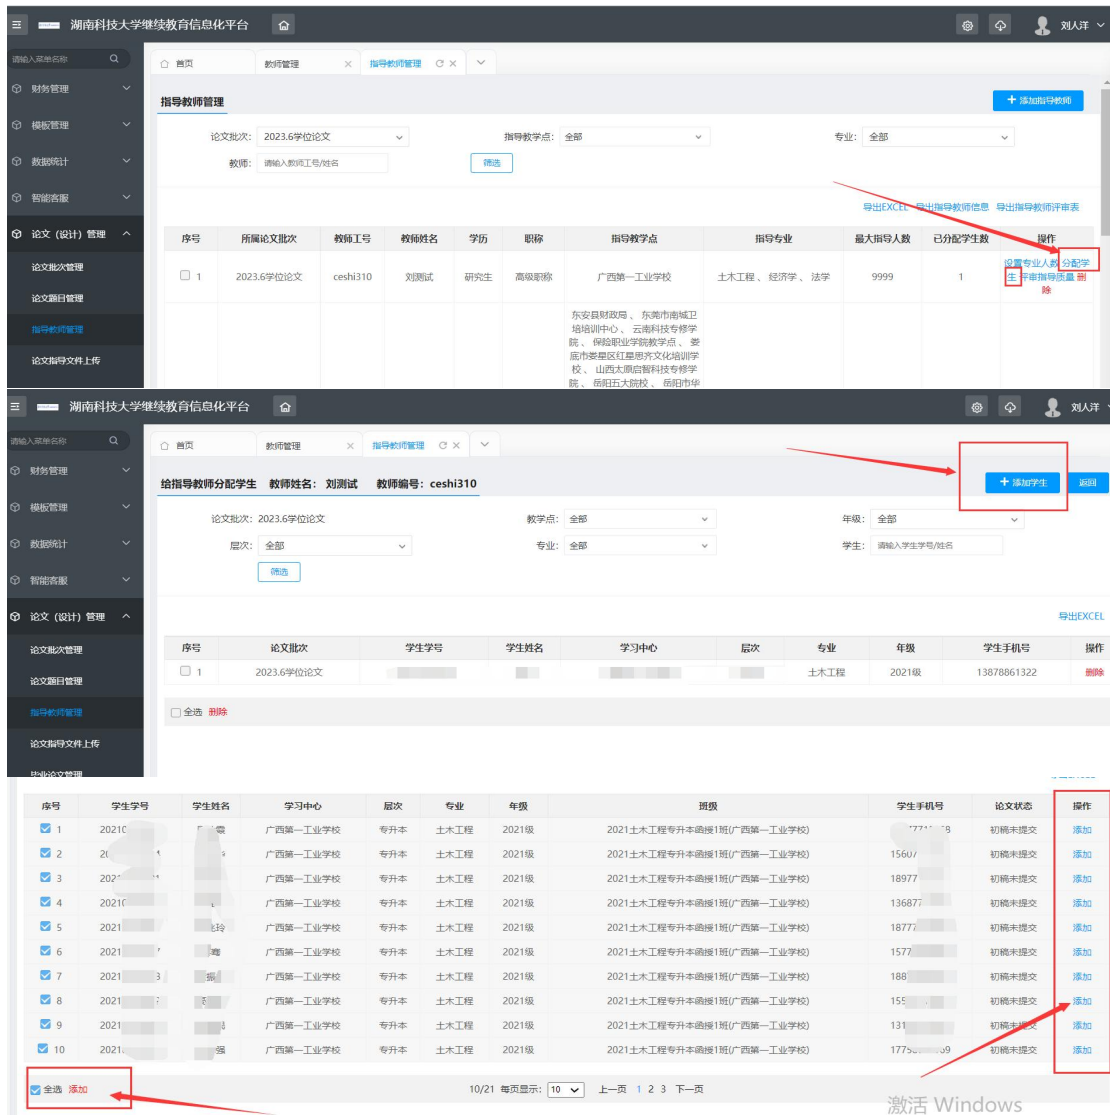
湖南科技大学继续教育信息化平台

刘人洋

请输入菜单名称

财务管理
模板管理
数据统计
智能客服
论文（设计）管理
论文批次管理
论文题目管理
指导教师管理
论文指导文件上传

首页 教师管理 指导教师管理

指导教师管理

+ 添加指导教师

论文批次： 2023.6学位论文
指导教学点： 全部
专业： 全部
教师： 请输入教师工号/姓名
筛选

导出EXCEL 导出指导教师信息 导出指导教师评审表

| 序号 | 所属论文批次 | 教师工号 | 教师姓名 | 学历 | 职称 | 指导教学点 | 指导专业 | 最大指导人数 | 已分配学生数 | 操作 |
|---|---|---|---|---|---|---|---|---|---|---|
| 1 | 2023.6学位论文 | ceshi310 | 刘测试 | 研究生 | 高级职称 | 广西第一工业学校 | 土木工程 、经济学 、法学 | 9999 | 1 | 设置专业人数 分配学生 评审指导质量 删除 |
| | | | | | | 东安县财政局 、东莞市南城卫培培训中心 、云南科技专修学院 、保险职业学院教学点 、娄底市娄星区红星思齐文化培训学校 、山西太原启智科技专修学院 、岳阳五大院校 、岳阳市华 | | | | |

湖南科技大学继续教育信息化平台

刘人洋

请输入菜单名称

财务管理
模板管理
数据统计
智能客服
论文（设计）管理
论文批次管理
论文题目管理
指导教师管理
论文指导文件上传
毕业论文管理

首页 教师管理 指导教师管理

给指导教师分配学生 教师姓名：刘测试 教师编号：ceshi310

+ 添加学生 返回

论文批次：2023.6学位论文
教学点： 全部
年级： 全部
层次： 全部
专业： 全部
学生： 请输入学生学号/姓名
筛选

导出EXCEL

| 序号 | 论文批次 | 学生学号 | 学生姓名 | 学习中心 | 层次 | 专业 | 年级 | 学生手机号 | 操作 |
|---|---|---|---|---|---|---|---|---|---|
| 1 | 2023.6学位论文 | | | | | 土木工程 | 2021级 | 13878861322 | 删除 |

全选 删除

| 序号 | 学生学号 | 学生姓名 | 学习中心 | 层次 | 专业 | 年级 | 班级 | 学生手机号 | 论文状态 | 操作 |
|---|---|---|---|---|---|---|---|---|---|---|
| 1 | 2021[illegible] | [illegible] | 广西第一工业学校 | 专升本 | 土木工程 | 2021级 | 2021土木工程专升本函授1班(广西第一工业学校) | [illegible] | 初稿未提交 | 添加 |
| 2 | 20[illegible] | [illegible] | 广西第一工业学校 | 专升本 | 土木工程 | 2021级 | 2021土木工程专升本函授1班(广西第一工业学校) | 1560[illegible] | 初稿未提交 | 添加 |
| 3 | 202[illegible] | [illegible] | 广西第一工业学校 | 专升本 | 土木工程 | 2021级 | 2021土木工程专升本函授1班(广西第一工业学校) | 18977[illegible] | 初稿未提交 | 添加 |
| 4 | 2021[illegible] | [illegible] | 广西第一工业学校 | 专升本 | 土木工程 | 2021级 | 2021土木工程专升本函授1班(广西第一工业学校) | 136877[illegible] | 初稿未提交 | 添加 |
| 5 | 2021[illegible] | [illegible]玲 | 广西第一工业学校 | 专升本 | 土木工程 | 2021级 | 2021土木工程专升本函授1班(广西第一工业学校) | 18777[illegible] | 初稿未提交 | 添加 |
| 6 | 2021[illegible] | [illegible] | 广西第一工业学校 | 专升本 | 土木工程 | 2021级 | 2021土木工程专升本函授1班(广西第一工业学校) | 1577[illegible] | 初稿未提交 | 添加 |
| 7 | 2021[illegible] | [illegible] | 广西第一工业学校 | 专升本 | 土木工程 | 2021级 | 2021土木工程专升本函授1班(广西第一工业学校) | 188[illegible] | 初稿未提交 | 添加 |
| 8 | 2021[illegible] | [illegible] | 广西第一工业学校 | 专升本 | 土木工程 | 2021级 | 2021土木工程专升本函授1班(广西第一工业学校) | 155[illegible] | 初稿未提交 | 添加 |
| 9 | 2021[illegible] | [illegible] | 广西第一工业学校 | 专升本 | 土木工程 | 2021级 | 2021土木工程专升本函授1班(广西第一工业学校) | 131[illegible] | 初稿未提交 | 添加 |
| 10 | 2021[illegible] | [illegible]强 | 广西第一工业学校 | 专升本 | 土木工程 | 2021级 | 2021土木工程专升本函授1班(广西第一工业学校) | 1775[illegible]59 | 初稿未提交 | 添加 |

全选 添加

10/21 每页显示: 10 上一页 1 2 3 下一页

激活 Windows